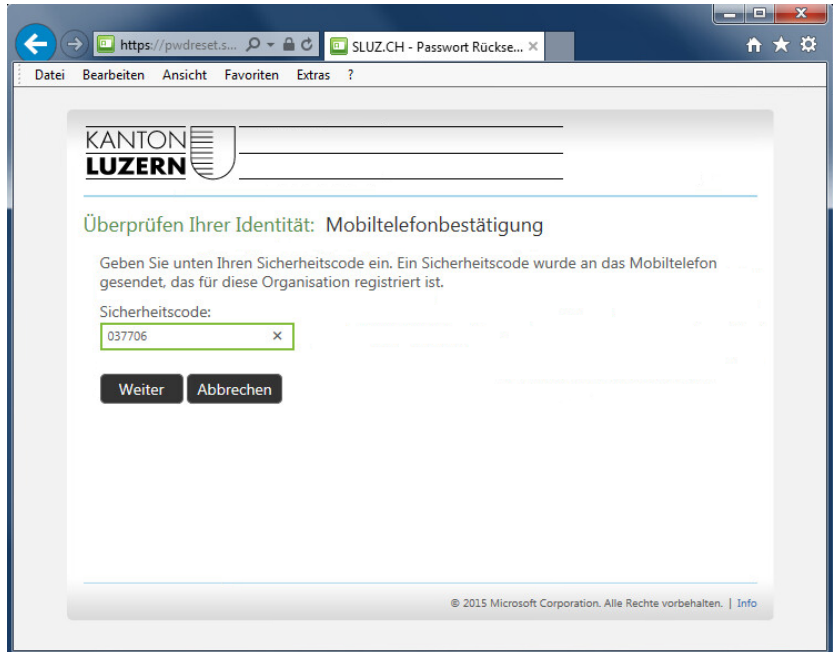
https://pwdreset.s...
SLUZ.CH - Passwort Rückse...

Datei Bearbeiten Ansicht Favoriten Extras ?

KANTON
LUZERN

Überprüfen Ihrer Identität: Mobiltelefonbestätigung

Geben Sie unten Ihren Sicherheitscode ein. Ein Sicherheitscode wurde an das Mobiltelefon gesendet, das für diese Organisation registriert ist.

Sicherheitscode:

037706

Weiter
Abbrechen

© 2015 Microsoft Corporation. Alle Rechte vorbehalten. | Info